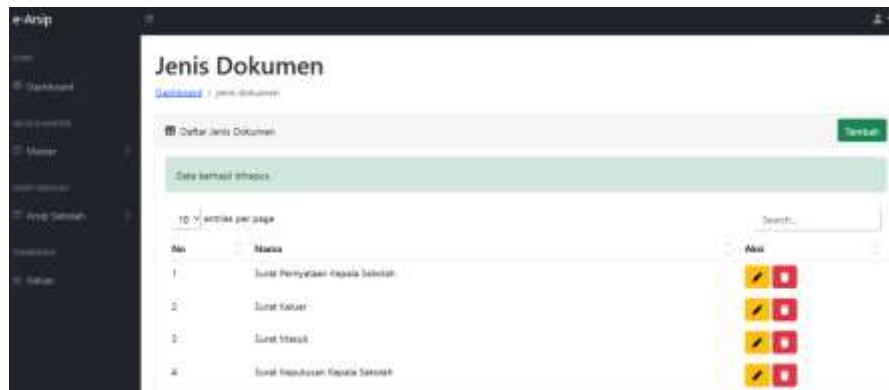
e-Arsip

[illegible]

Dashboard

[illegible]

Master

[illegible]

Arsip Sekolah

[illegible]

Keluar

Jenis Dokumen

Dashboard / jenis dokumen

Daftar Jenis Dokumen

Tambah

Data berhasil dihapus

10 entries per page

Search...

| No | Nama | Aksi |
|---|---|---|
| 1 | Surat Pernyataan Kepala Sekolah | |
| 2 | Surat Keluar | |
| 3 | Surat Masuk | |
| 4 | Surat Keputusan Kepala Sekolah | |